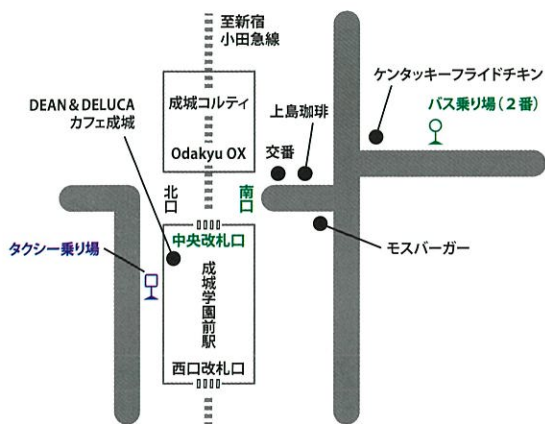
至新宿
小田急線

ケンタッキーフライドチキン

DEAN & DELUCA
カフェ成城

成城コルティ

上島珈琲

バス乗り場（2番）

Odakyu OX

交番

北口

南口

中央改札口

モスバーガー

タクシー乗り場

成城学園前駅

西口改札口